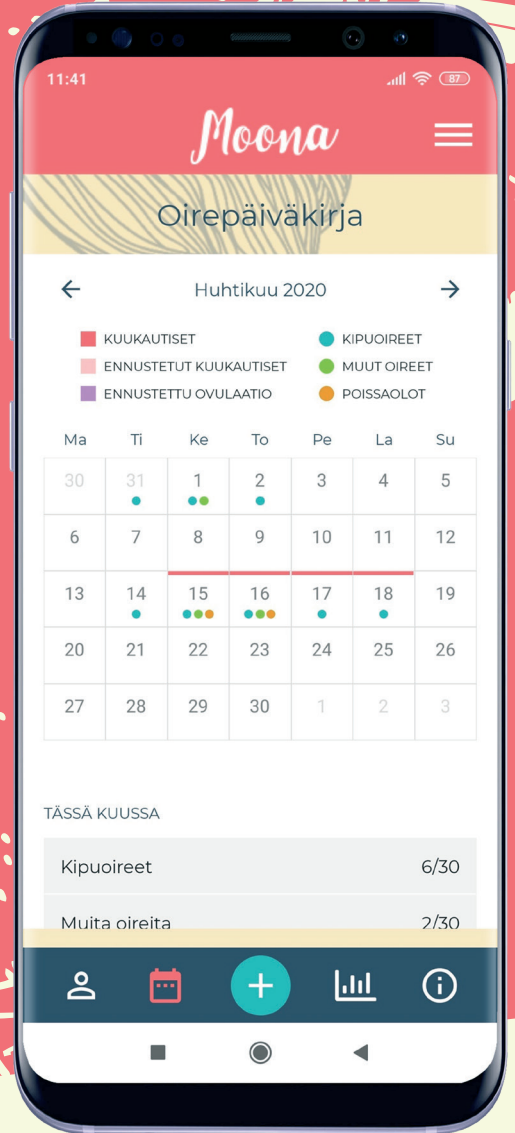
11:41

87

Moona

Oirepäiväkirja

Huhtikuu 2020

KUUKAUTISET
ENNUSTETUT KUUKAUTISET
ENNUSTETTU OVULAATIO
KIPUOIREET
MUUT OIREET
POISSAOLOT

| Ma | Ti | Ke | To | Pe | La | Su |
|---|---|---|---|---|---|---|
| 30 | 31 | 1 | 2 | 3 | 4 | 5 |
| 6 | 7 | 8 | 9 | 10 | 11 | 12 |
| 13 | 14 | 15 | 16 | 17 | 18 | 19 |
| 20 | 21 | 22 | 23 | 24 | 25 | 26 |
| 27 | 28 | 29 | 30 | 1 | 2 | 3 |

TÄSSÄ KUUSSA

Kipuoireet 6/30

Muita oireita 2/30